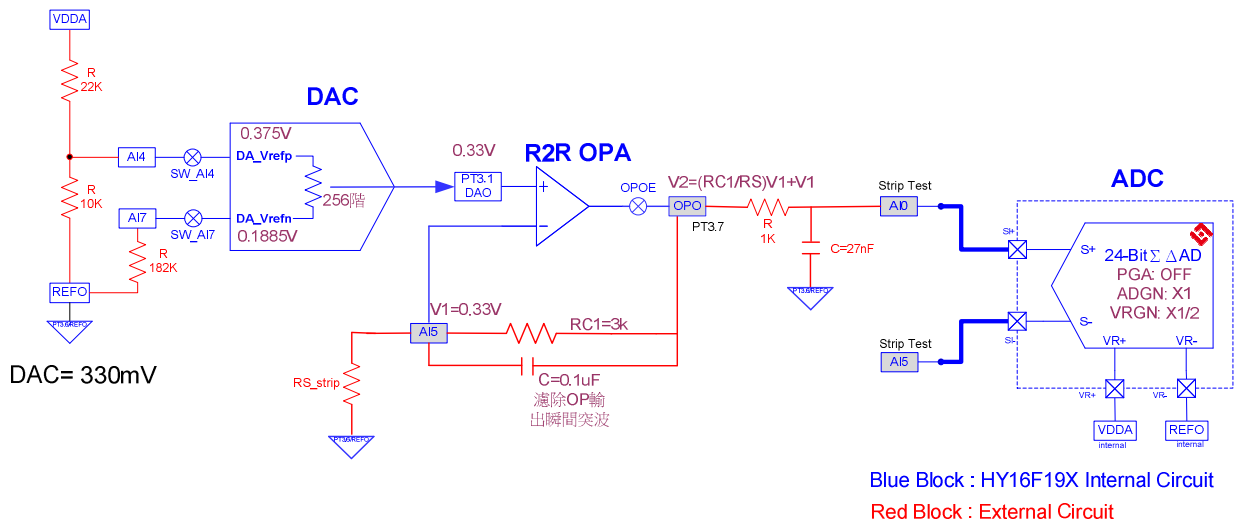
VDDA

R
22K

AI4

SW_AI4

R
10K

AI7

SW_AI7

R
182K

REFO

PT3.6/REFO

DAC= 330mV

DAC

0.375V

DA_Vrefp

256階

DA_Vrefn

0.1885V

0.33V

PT3.1
DAO

R2R OPA

+

−

OPOE

V2=(RC1/RS)V1+V1

OPO

PT3.7

R
1K

C=27nF

PT3.6/REFO

Strip Test

AI0

V1=0.33V

AI5

RC1=3k

RS_strip

PT3.6/REFO

C=0.1uF
濾除OP輸
出瞬間突波

ADC

SI+

S+

24-Bit $\Sigma\Delta$AD
PGA: OFF
ADGN: X1
VRGN: X1/2

Strip Test

AI5

SI-

S-

VR+

VR-

VR+

VR-

VDDA
internal

REFO
internal

Blue Block : HY16F19X Internal Circuit

Red Block : External Circuit